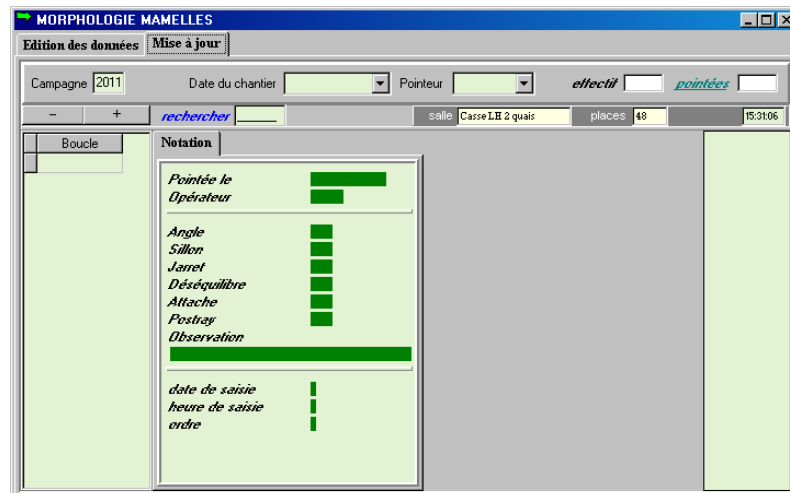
MORPHOLOGIE MAMELLES

Edition des données | Mise à jour

Campagne 2011 Date du chantier Pointeur effectif pointées

- + rechercher salle Casse LH 2 quais places 48 15:31:06

Boucle

Notation

Pointée le
Opérateur

Angle
Sillon
Jarret
Déséquilibre
Attache
Postray
Observation

date de saisie
heure de saisie
ordre